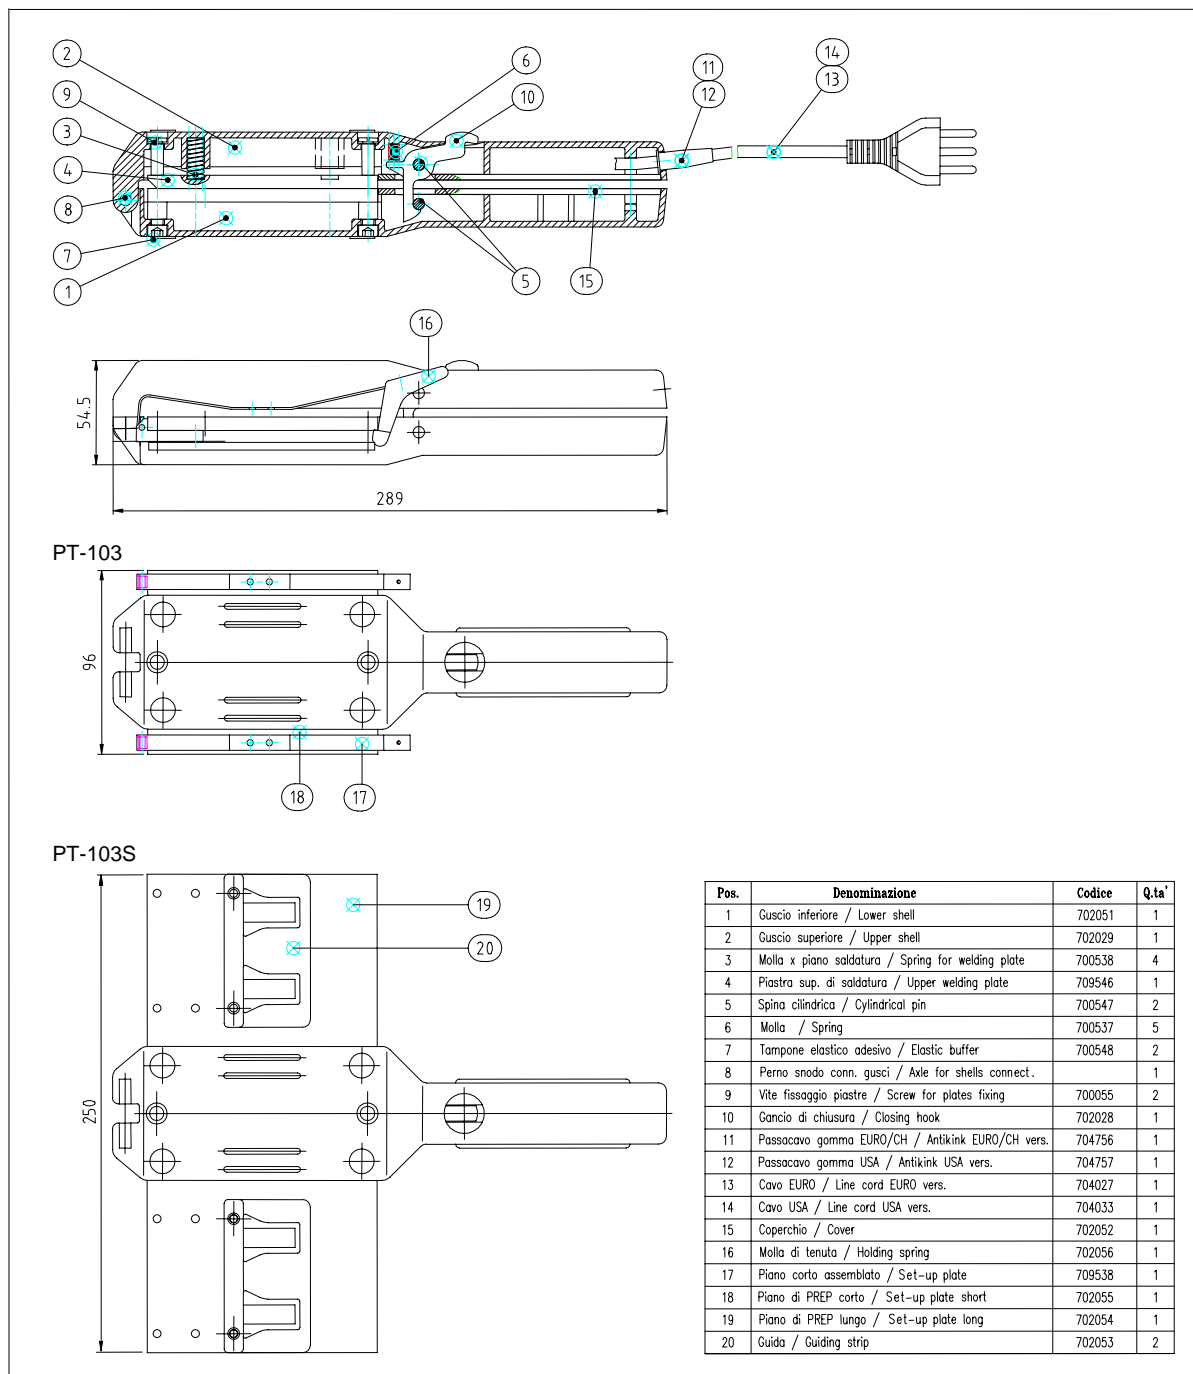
2
9
3
4
8
7
1
6
10
11
12
14
13
5
15
16
54.5
289

PT-103

96
18
17

PT-103S

19
20
250

| Pos. | Denominazione | Codice | Q.ta' |
|---|---|---|---|
| 1 | Guscio inferiore / Lower shell | 702051 | 1 |
| 2 | Guscio superiore / Upper shell | 702029 | 1 |
| 3 | Molla x piano saldatura / Spring for welding plate | 700538 | 4 |
| 4 | Piastra sup. di saldatura / Upper welding plate | 709546 | 1 |
| 5 | Spina cilindrica / Cylindrical pin | 700547 | 2 |
| 6 | Molla / Spring | 700537 | 5 |
| 7 | Tampone elastico adesivo / Elastic buffer | 700548 | 2 |
| 8 | Perno snodo conn. gusci / Axle for shells connect. | | 1 |
| 9 | Vite fissaggio piastre / Screw for plates fixing | 700055 | 2 |
| 10 | Gancio di chiusura / Closing hook | 702028 | 1 |
| 11 | Passacavo gomma EURO/CH / Antikink EURO/CH vers. | 704756 | 1 |
| 12 | Passacavo gomma USA / Antikink USA vers. | 704757 | 1 |
| 13 | Cavo EURO / Line cord EURO vers. | 704027 | 1 |
| 14 | Cavo USA / Line cord USA vers. | 704033 | 1 |
| 15 | Coperchio / Cover | 702052 | 1 |
| 16 | Molla di tenuta / Holding spring | 702056 | 1 |
| 17 | Piano corto assemblato / Set-up plate | 709538 | 1 |
| 18 | Piano di PREP corto / Set-up plate short | 702055 | 1 |
| 19 | Piano di PREP lungo / Set-up plate long | 702054 | 1 |
| 20 | Guida / Guiding strip | 702053 | 2 |